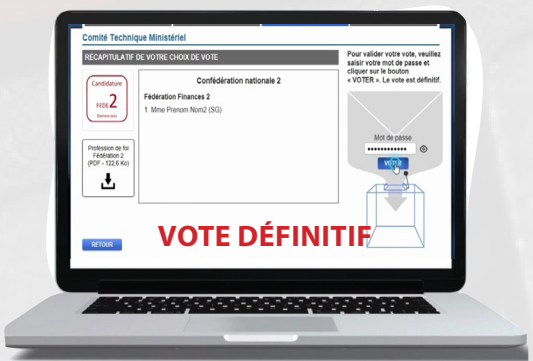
Comité Technique Ministériel

RÉCAPITULATIF DE VOTRE CHOIX DE VOTE

Candidature
FEDE 2
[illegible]

Profession de foi Fédération 2 (PDF - 122,6 Ko)

Confédération nationale 2

Fédération Finances 2

1. Mme Prenom Nom2 (SG)

Pour valider votre vote, veuillez saisir votre mot de passe et cliquer sur le bouton « VOTER ». Le vote est définitif.

Mot de passe

VOTER

RETOUR

VOTE DÉFINITIF